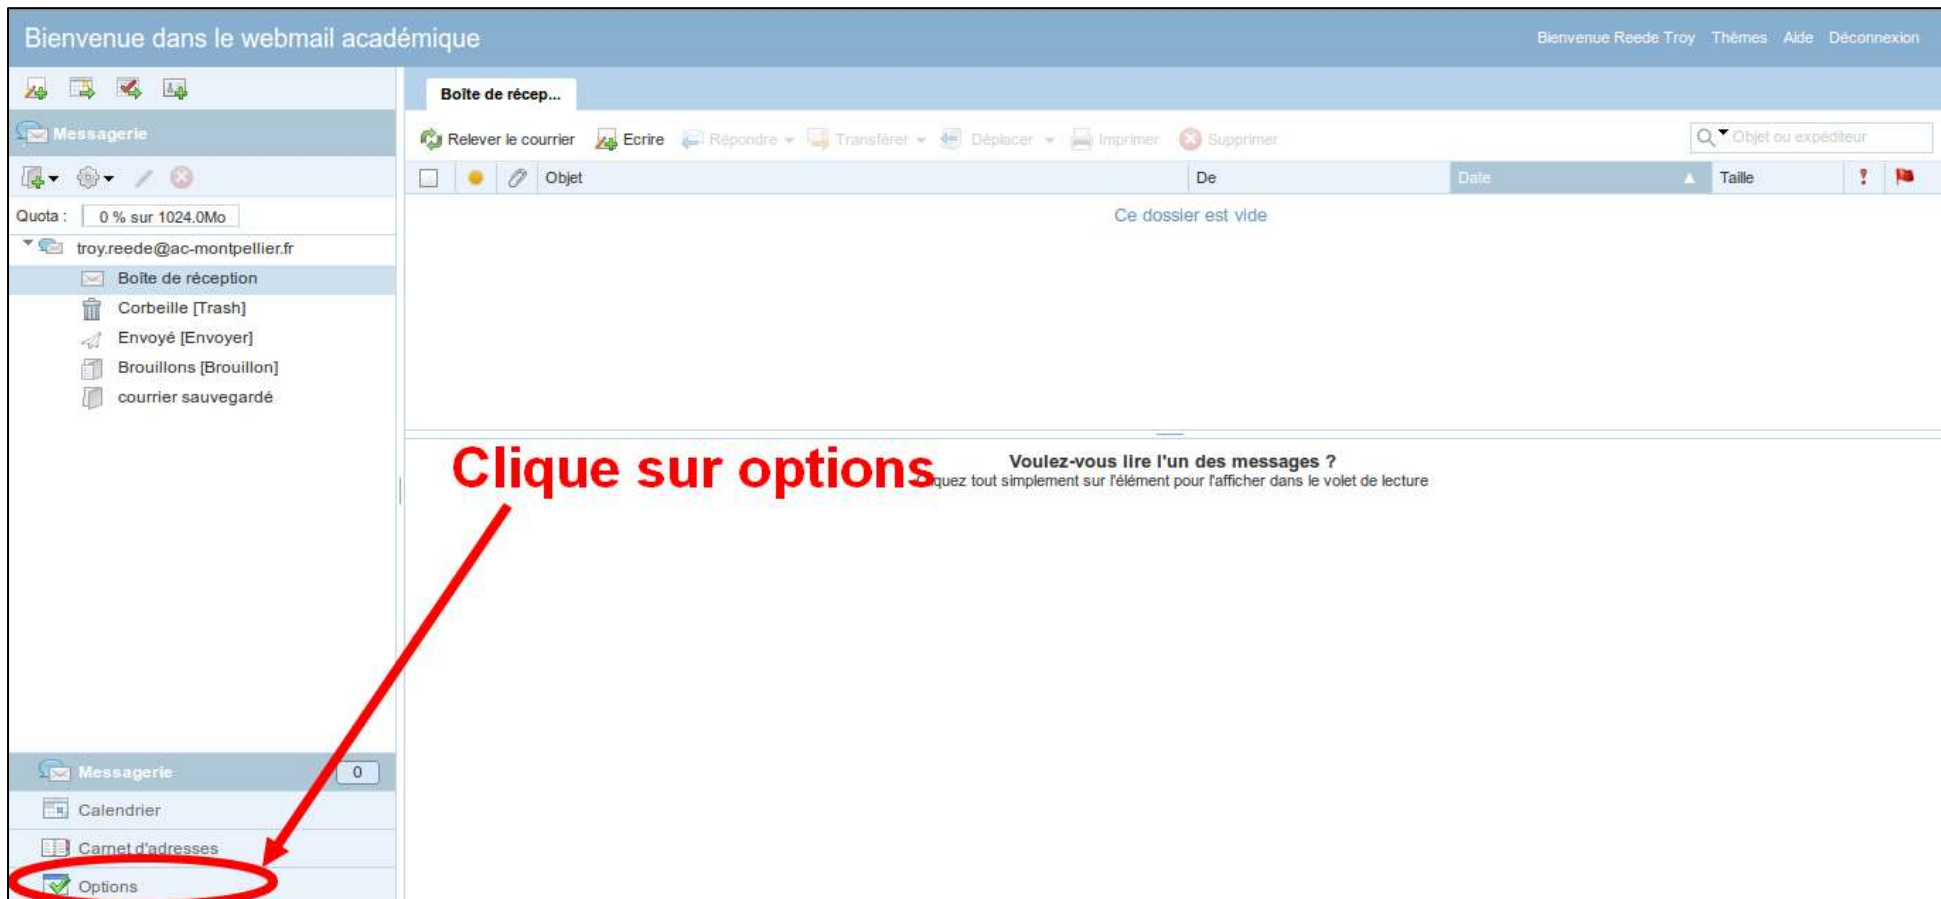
Bienvenue dans le webmail académique

Bienvenue Reede Troy Thèmes Aide Déconnexion

Messagerie

Quota : 0 % sur 1024.0Mo

troy.reede@ac-montpellier.fr

Boîte de réception

Corbeille [Trash]

Envoyé [Envoyer]

Brouillons [Brouillon]

courrier sauvegardé

Boîte de récep...

Relever le courrier Ecrire Répondre Transférer Déplacer Imprimer Supprimer

Objet ou expéditeur

| Objet | De | Date | Taille |
|---|---|---|---|

Ce dossier est vide

Clique sur options

Voulez-vous lire l'un des messages ?

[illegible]quez tout simplement sur l'élément pour l'afficher dans le volet de lecture

Messagerie 0

Calendrier

Carnet d'adresses

Options